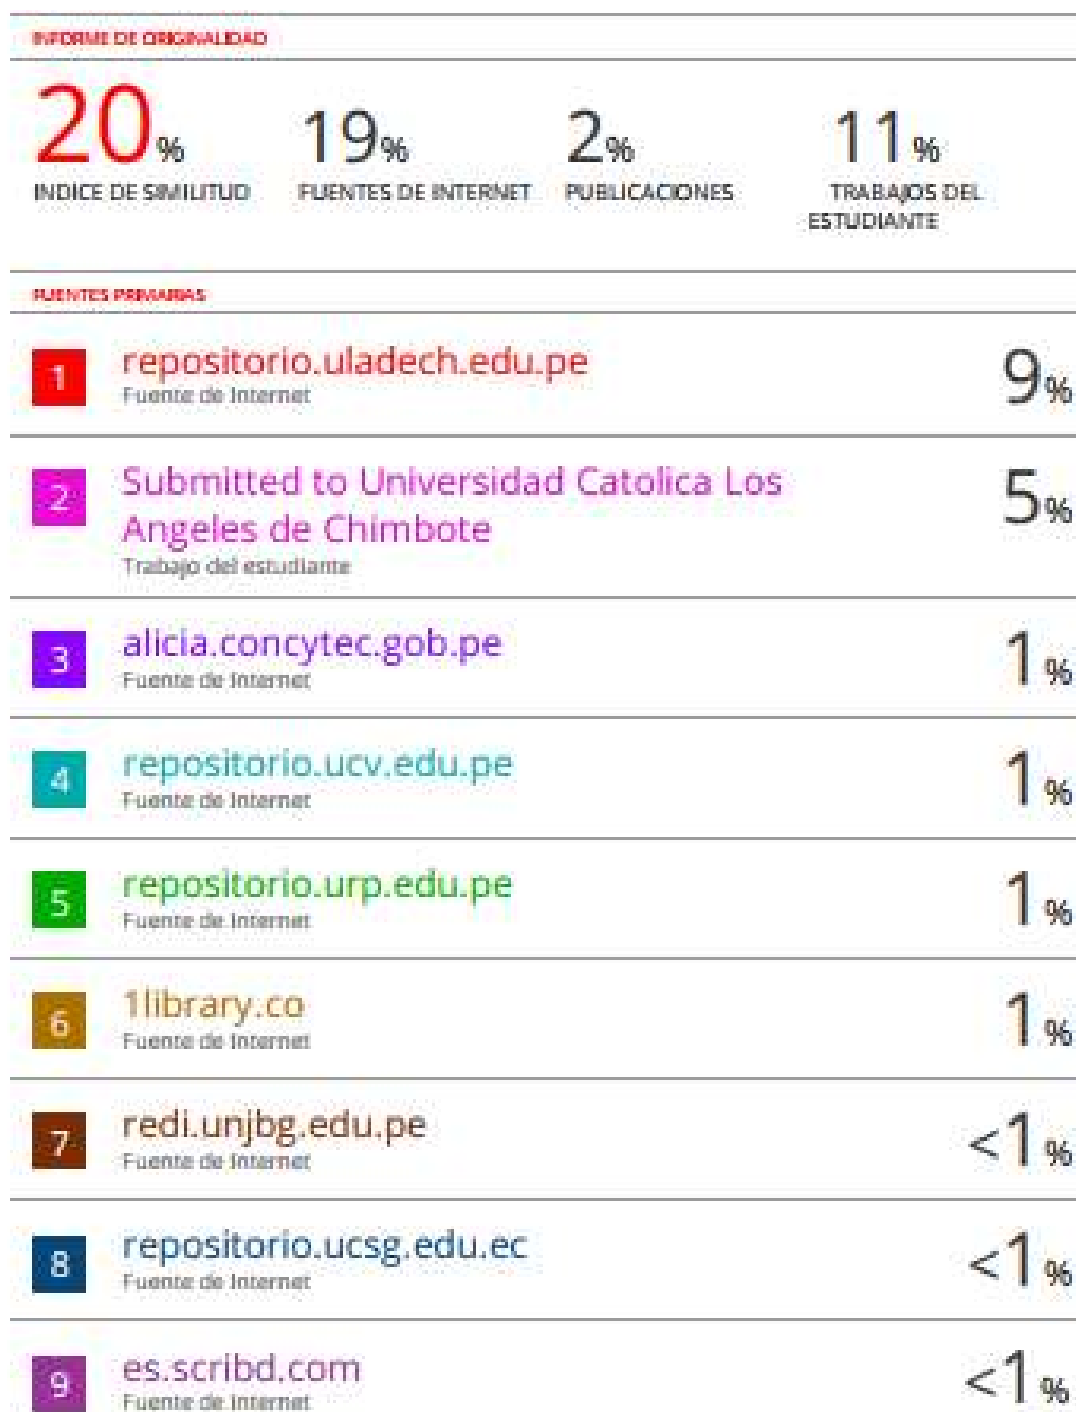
INFORME DE ORIGINALIDAD

20%
INDICE DE SIMILITUD

19%
FUENTES DE INTERNET

2%
PUBLICACIONES

11%
TRABAJOS DEL ESTUDIANTE

FUENTES PRIMARIAS

| | | |
|---|---|---|
| 1 | repositorio.uladech.edu.pe<br>Fuente de Internet | 9% |
| 2 | Submitted to Universidad Catolica Los Angeles de Chimbote<br>Trabajo del estudiante | 5% |
| 3 | alicia.concytec.gob.pe<br>Fuente de Internet | 1% |
| 4 | repositorio.ucv.edu.pe<br>Fuente de Internet | 1% |
| 5 | repositorio.urp.edu.pe<br>Fuente de Internet | 1% |
| 6 | 1library.co<br>Fuente de Internet | 1% |
| 7 | redi.unjbg.edu.pe<br>Fuente de Internet | <1% |
| 8 | repositorio.ucsg.edu.ec<br>Fuente de Internet | <1% |
| 9 | es.scribd.com<br>Fuente de Internet | <1% |